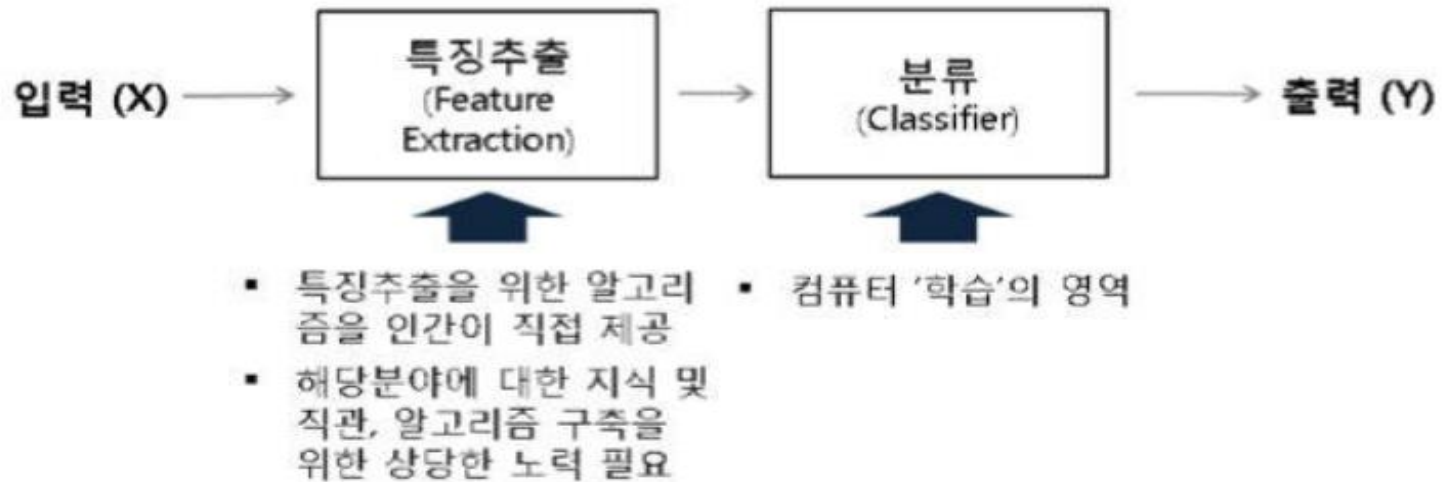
입력 (X)

특징추출
(Feature Extraction)

분류
(Classifier)

출력 (Y)

▪ 특징추출을 위한 알고리즘을 인간이 직접 제공

▪ 해당분야에 대한 지식 및 직관, 알고리즘 구축을 위한 상당한 노력 필요

▪ 컴퓨터 '학습'의 영역